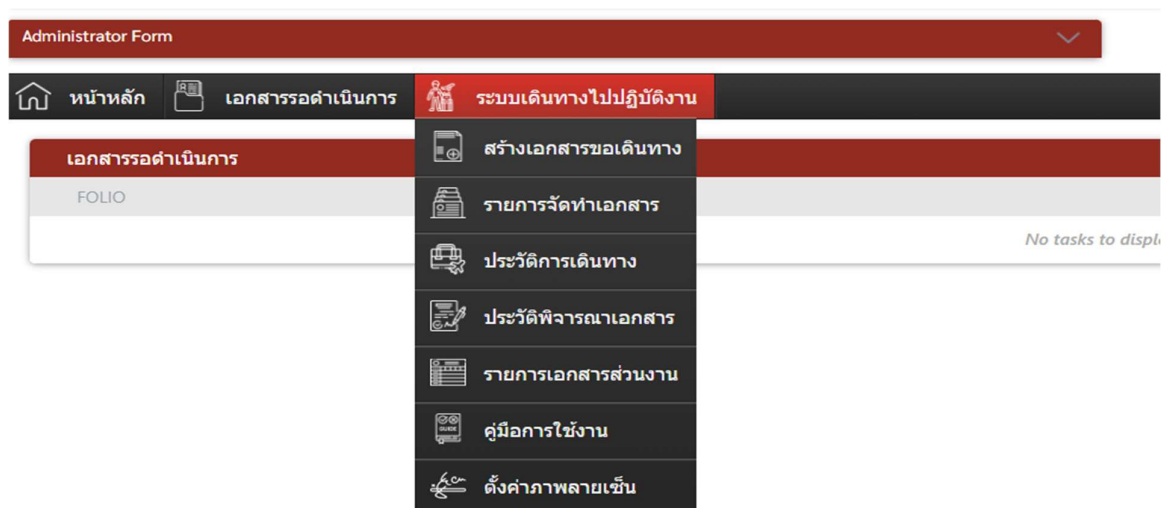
Administrator Form

หน้าหลัก
เอกสารรอดำเนินการ
ระบบเดินทางไปปฏิบัติงาน

เอกสารรอดำเนินการ
FOLIO
No tasks to displ

สร้างเอกสารขอเดินทาง
รายการจัดทำเอกสาร
ประวัติการเดินทาง
ประวัติพิจารณาเอกสาร
รายการเอกสารส่วนงาน
คู่มือการใช้งาน
ตั้งค่าภาพลายเซ็น